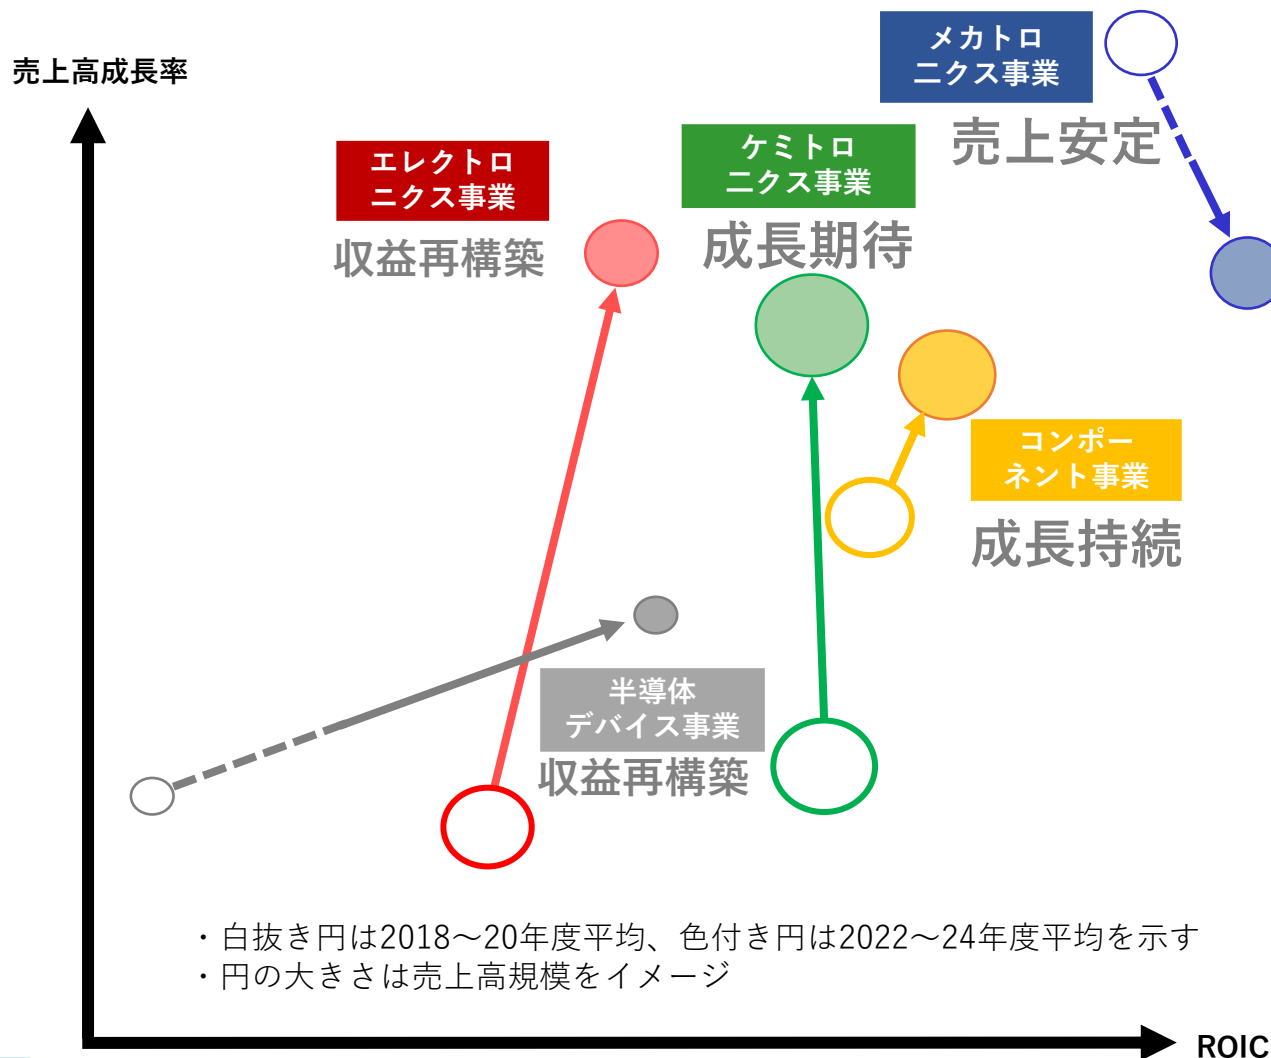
売上高成長率

メカトロニクス事業

売上安定

エレクトロニクス事業

収益再構築

ケミトロニクス事業

成長期待

コンポーネント事業

成長持続

半導体デバイス事業

収益再構築

・白抜き円は2018～20年度平均、色付き円は2022～24年度平均を示す
・円の大きさは売上高規模をイメージ

ROIC